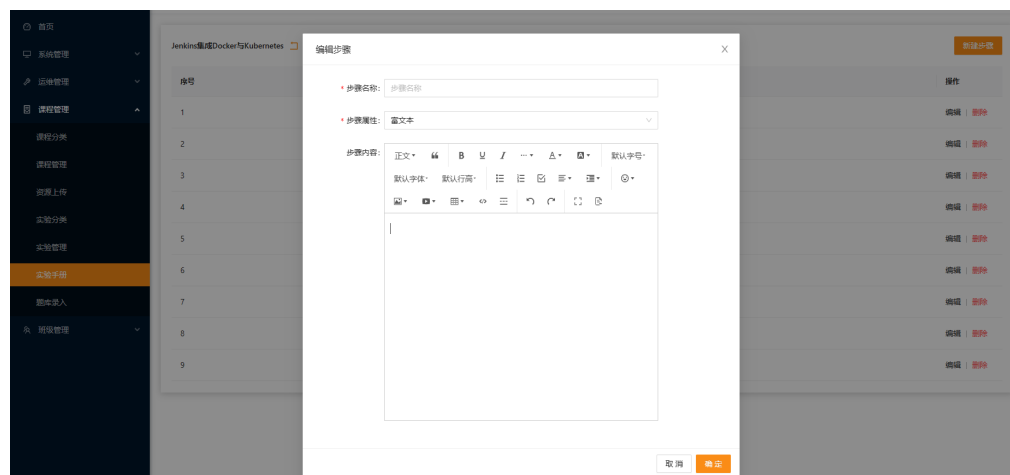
首页
系统管理
运维管理
课程管理
课程分类
课程管理
资源上传
实验分类
实验管理
实验手册
题库录入
班级管理

Jenkins集成Docker与Kubernetes

新建步骤

| 序号 | 操作 |
|---|---|
| 1 | 编辑 \| 删除 |
| 2 | 编辑 \| 删除 |
| 3 | 编辑 \| 删除 |
| 4 | 编辑 \| 删除 |
| 5 | 编辑 \| 删除 |
| 6 | 编辑 \| 删除 |
| 7 | 编辑 \| 删除 |
| 8 | 编辑 \| 删除 |
| 9 | 编辑 \| 删除 |

编辑步骤

* 步骤名称: 步骤名称
* 步骤属性: 富文本
步骤内容:
正文 默认字号 默认字体 默认行高

取消 确定